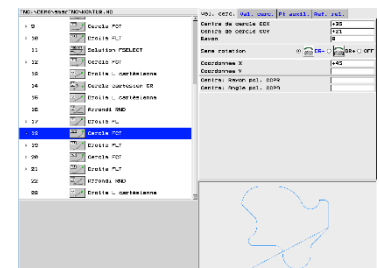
TNC:\CERC\demo\NC\KONTUR.H

| | |
|---|---|
| 8 | Cercle FCT |
| 10 | Droite FLT |
| 11 | Solution FSELECT |
| 12 | Cercle FCT |
| 13 | Droite L cartésienne |
| 14 | Cercle centre CC |
| 16 | Droite L cartésienne |
| 18 | Arrondi RND |
| 17 | Droite FL |
| 18 | Cercle FCT |
| 19 | Droite FLT |
| 20 | Cercle FCT |
| 21 | Droite FLT |
| 22 | Arrondi RND |
| 23 | Droite L cartésienne |

Val. cerc. | Aux. cour. | Pt auxil. | Réf. rel.

| | |
|---|---|
| Centre de cercle CCX | +35 |
| Centre de cercle CCY | +21 |
| Rayon | 8 |
| Sens rotation | DR- DR+ OFF |
| Coordonnée X | +45 |
| Coordonnée Y | |
| Centre: Rayon pol. CCPR | |
| Centre: Angle pol. CCPA | |